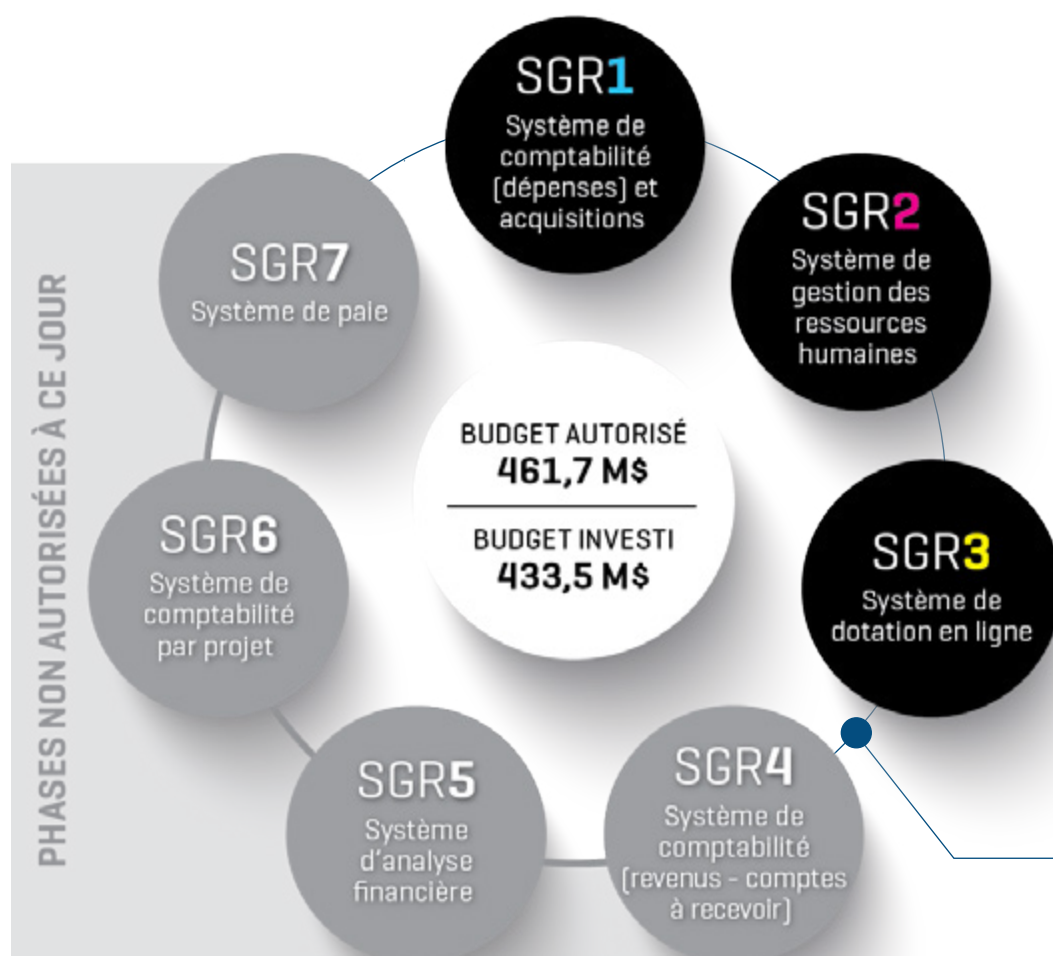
SGR1
Système de comptabilité (dépenses) et acquisitions

SGR2
Système de gestion des ressources humaines

SGR3
Système de dotation en ligne

SGR4
Système de comptabilité (revenus - comptes à recevoir)

SGR5
Système d'analyse financière

SGR6
Système de comptabilité par projet

SGR7
Système de paie

PHASES NON AUTORISÉES À CE JOUR

BUDGET AUTORISÉ
461,7 M$

BUDGET INVESTI
433,5 M$